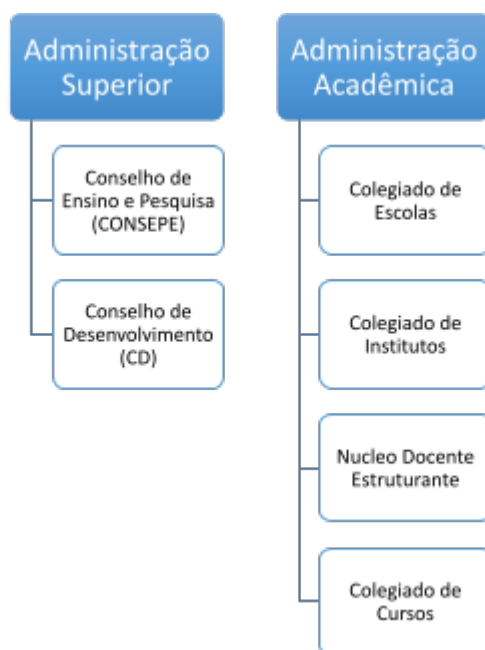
Administração Superior

Conselho de Ensino e Pesquisa (CONSEPE)

Conselho de Desenvolvimento (CD)

Administração Acadêmica

Colegiado de Escolas

Colegiado de Institutos

Nucleo Docente Estruturante

Colegiado de Cursos